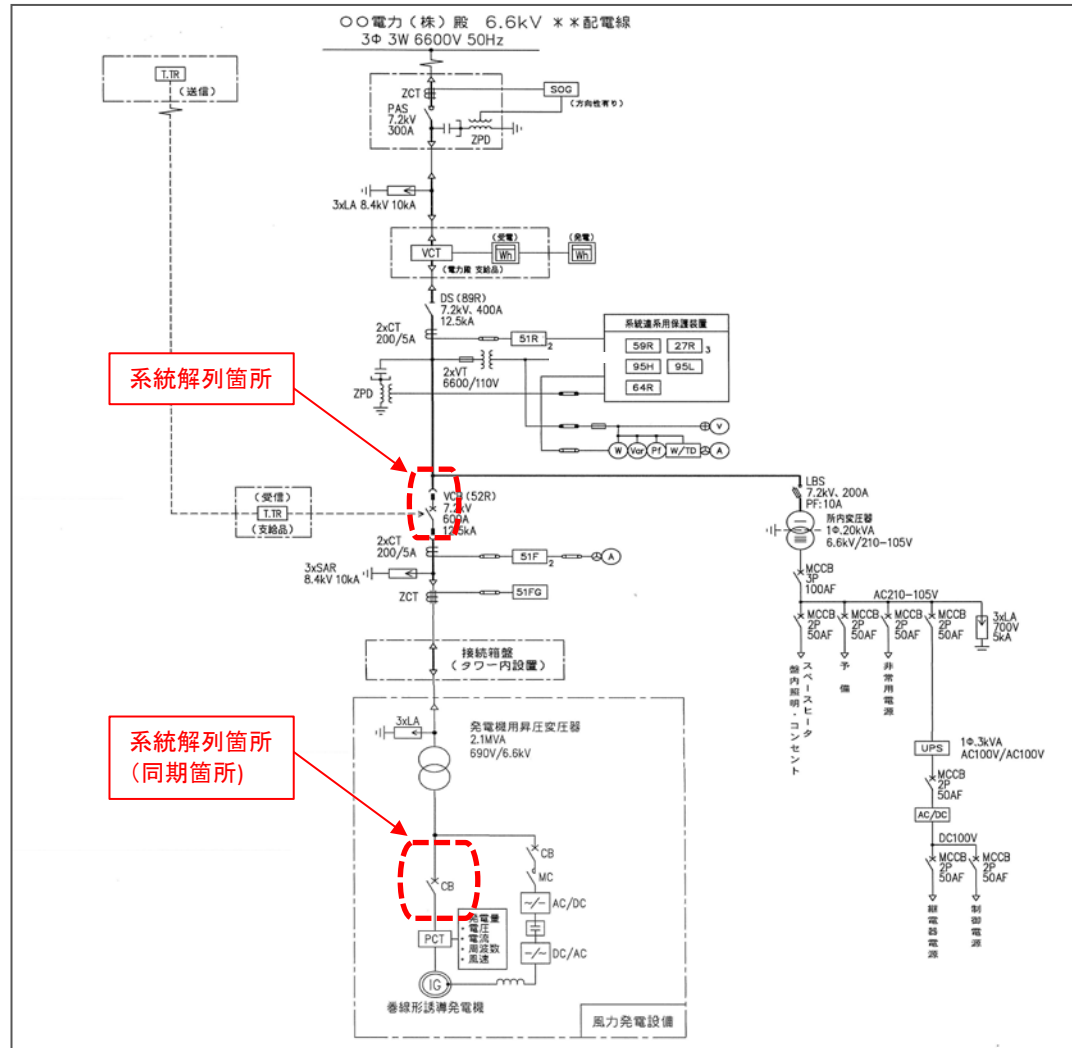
○○電力（株）殿 6.6kV ＊＊配電線
3Φ 3W 6600V 50Hz

T.TR
（送信）

ZCT
SOG
（方向性有り）
PAS
7.2kV
300A
ZPD

3xLA 8.4kV 10kA

VCT
（受電）
Wh
（発電）
Wh
（電力閑 支給品）

DS（89R）
7.2kV、400A
12.5kA
2xCT
200/5A
51R
2
系統連系用保護装置
59R
27R
3
95H
95L
64R
2xVT
6600/110V
ZPD
V
W
Var
Pf
W/TD
A

系統解列箇所

（受信）
T.TR
（支給品）
VCB（52R）
7.2kV
600A
12.5kA
2xCT
200/5A
51F
2
A
3xSAR
8.4kV 10kA
ZCT
51FG

LBS
7.2kV、200A
PF:10A
所内変圧器
1Φ 20kVA
6.6kV/210-105V
MCCB
3P
100AF
AC210-105V
MCCB
2P
50AF
MCCB
2P
50AF
MCCB
2P
50AF
MCCB
2P
50AF
3xLA
700V
5kA
スペースヒータ
盤内照明・コンセント
予備
非常用電源

接続箱盤
（タワー内設置）

3xLA
発電機用昇圧変圧器
2.1MVA
690V/6.6kV

系統解列箇所
(同期箇所)

UPS
1Φ 3kVA
AC100V/AC100V
MCCB
2P
50AF
AC/DC
DC100V
MCCB
2P
50AF
MCCB
2P
50AF
継電器電源
制御電源

CB
MC
AC/DC
CB
DC/AC
PCT
・発電量
・電圧
・電流
・周波数
・風速
IG
巻線形誘導発電機
風力発電設備